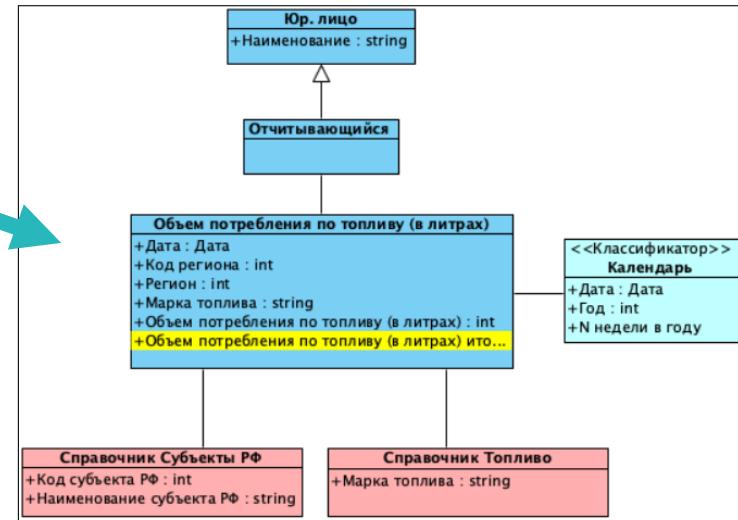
Юр. лицо
+Наименование : string

Отчитывающийся

Объем потребления по топливу (в литрах)
+Дата : Дата
+Код региона : int
+Регион : int
+Марка топлива : string
+Объем потребления по топливу (в литрах) : int
+Объем потребления по топливу (в литрах) ито...

<<Классификатор>>
Календарь
+Дата : Дата
+Год : int
+N недели в году

Справочник Субъекты РФ
+Код субъекта РФ : int
+Наименование субъекта РФ : string

Справочник Топливо
+Марка топлива : string